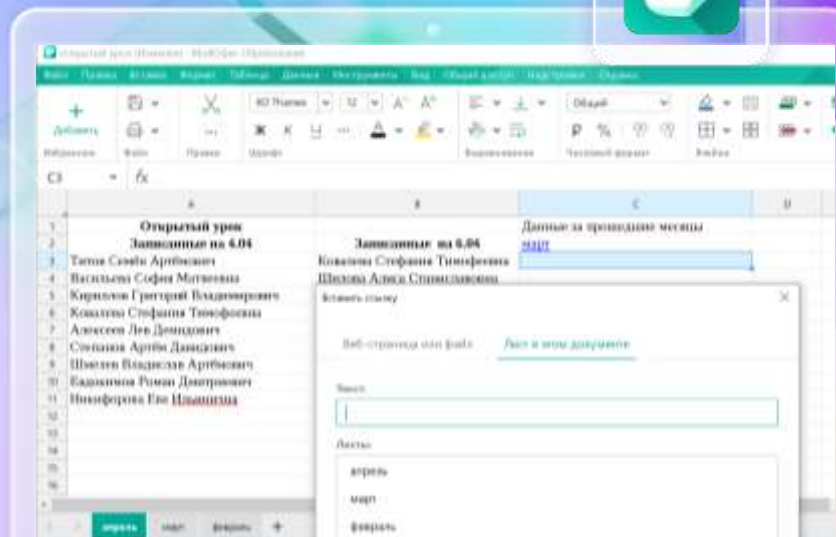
Открытый урок (Изменен) - МойОфис Таблица

Файл Правка Вставка Формат Таблица Данные Инструменты Вид Общий доступ Надстройки Справка

Добавить
Изменение Файл Правка Шрифт Выравнивание Числовой формат Ячейки

XO Thames 12
Общий

C3 fx

| | A | B | C | D |
|---|---|---|---|---|
| 1 | Открытый урок | | Данные за прошедшие месяцы | |
| 2 | Записанные на 4.04 | Записанные на 6.04 | март | |
| 3 | Титов Семён Артёмович | Ковалева Стефания Тимофеевна | | |
| 4 | Васильева София Матвеевна | Шилова Алиса Станиславовна | | |
| 5 | Кириллов Григорий Владимирович | | | |
| 6 | Коваленко Стефания Тимофеевна | | | |
| 7 | Алексеев Лев Демидович | | | |
| 8 | Степанов Артём Данилович | | | |
| 9 | Шмелев Владислав Артёмович | | | |
| 10 | Евдокимов Роман Дмитриевич | | | |
| 11 | Никифорова Ева Ильинична | | | |
| 12 | | | | |
| 13 | | | | |
| 14 | | | | |
| 15 | | | | |
| 16 | | | | |

Вставить ссылку
Веб-страница или файл Лист в этом документе
Текст
Листы
апрель
март
февраль

апрель март февраль +